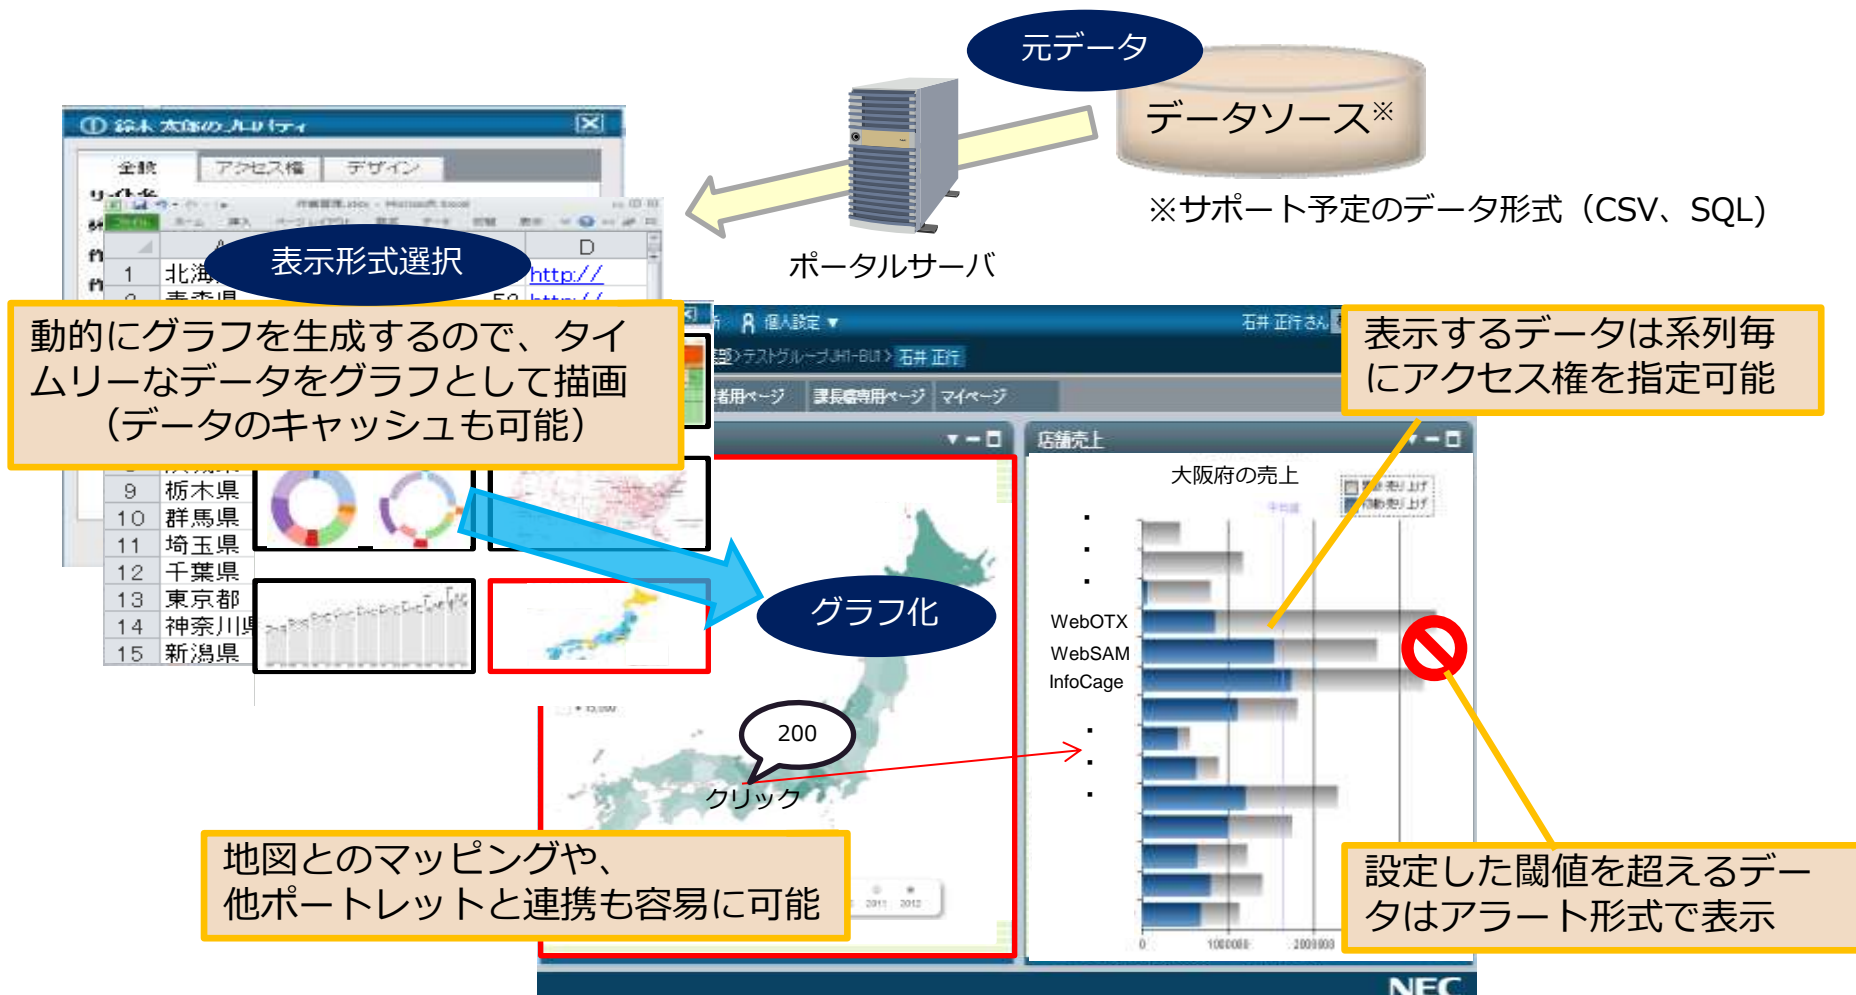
元データ

データソース※

※サポート予定のデータ形式（CSV、SQL）

ポータルサーバ

鈴木 太郎のプロパティ

全般　アクセス権　デザイン

表示形式選択

D

1 北海
2 青森県 52 http://

http://

動的にグラフを生成するので、タイムリーなデータをグラフとして描画（データのキャッシュも可能）

9 栃木県
10 群馬県
11 埼玉県
12 千葉県
13 東京都
14 神奈川県
15 新潟県

グラフ化

個人設定 ▼

石井 正行さん

テストグループJH1-BU1 > 石井 正行

課長職専用ページ　マイページ

表示するデータは系列毎にアクセス権を指定可能

店舗売上

大阪府の売上

WebOTX
WebSAM
InfoCage

200

クリック

地図とのマッピングや、他ポートレットと連携も容易に可能

設定した閾値を超えるデータはアラート形式で表示

NEC